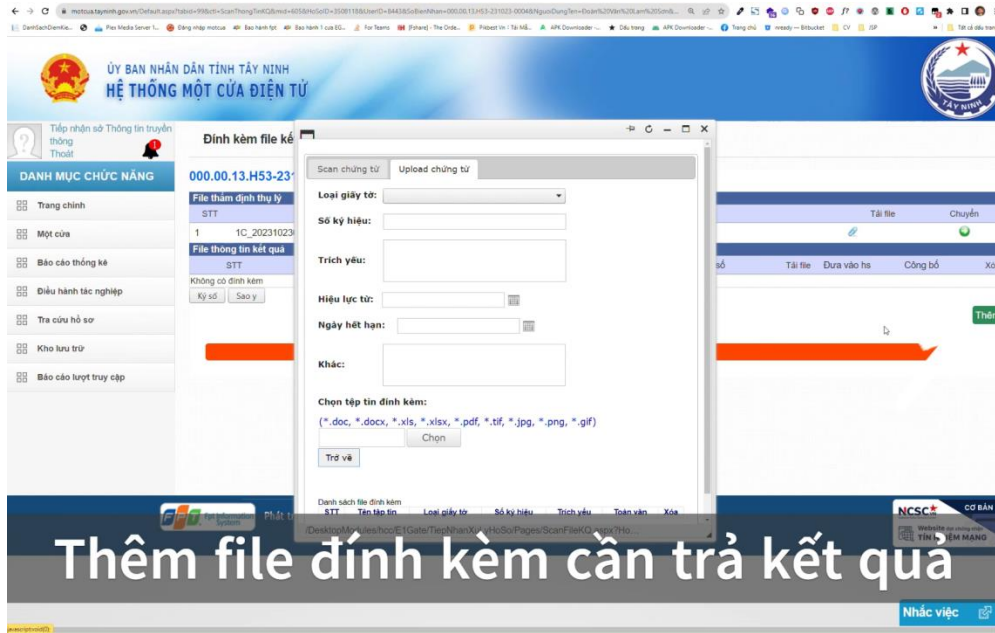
motcua.tayninh.gov.vn/Default.aspx?tabid=99&ctl=ScanThongTinKQ&mid=605&HoSoID=3508118&UserID=8443&SoBienNhan=000.00.13.H53-231023-0004&NguoiDungTen=Đoàn%20Văn%20Lam%20Sơn&...

DanhSachDienKie... Plex Media Server Đăng nhập motcua Bảo hành fpt Bảo hành 1 cửa EG... For Teams [Fshare] - The Orde... Pikbest Vn | Tải Mẫ... APK Downloader -... Dấu trang APK Downloader -... Trang chủ nready — Bitbucket CV JSP Tất cả dấu trang

ỦY BAN NHÂN DÂN TỈNH TÂY NINH
HỆ THỐNG MỘT CỬA ĐIỆN TỬ

TÂY NINH

Tiếp nhận sở Thông tin truyền thông
Thoát

DANH MỤC CHỨC NĂNG
Trang chính
Một cửa
Báo cáo thống kê
Điều hành tác nghiệp
Tra cứu hồ sơ
Kho lưu trữ
Báo cáo lượt truy cập

Đính kèm file kế

000.00.13.H53-231

File thẩm định thụ lý
STT
1 1C_20231023

File thông tin kết quả
STT
Không có đính kèm
Ký số Sao y

Tải file Chuyển
số Tải file Đưa vào hs Công bố Xó
Thêm

Scan chứng từ Upload chứng từ

Loại giấy tờ:
Số ký hiệu:
Trích yếu:
Hiệu lực từ:
Ngày hết hạn:
Khác:
Chọn tệp tin đính kèm:
(*.doc, *.docx, *.xls, *.xlsx, *.pdf, *.tif, *.jpg, *.png, *.gif)
Chọn
Trở về

Danh sách file đính kèm
| STT | Tên tệp tin | Loại giấy tờ | Số ký hiệu | Trích yếu | Toàn văn | Xóa |
|---|---|---|---|---|---|---|

/DesktopModules/hcc/EGate/TiepNhanXuLyHoSo/Pages/ScanFileKQ.aspx?Ho...

Phát t

NCSC CƠ BẢN
Website TÍN NHIỆM MẠNG

Thêm file đính kèm cần trả kết quả

Nhắc việc

javascript:void(0)